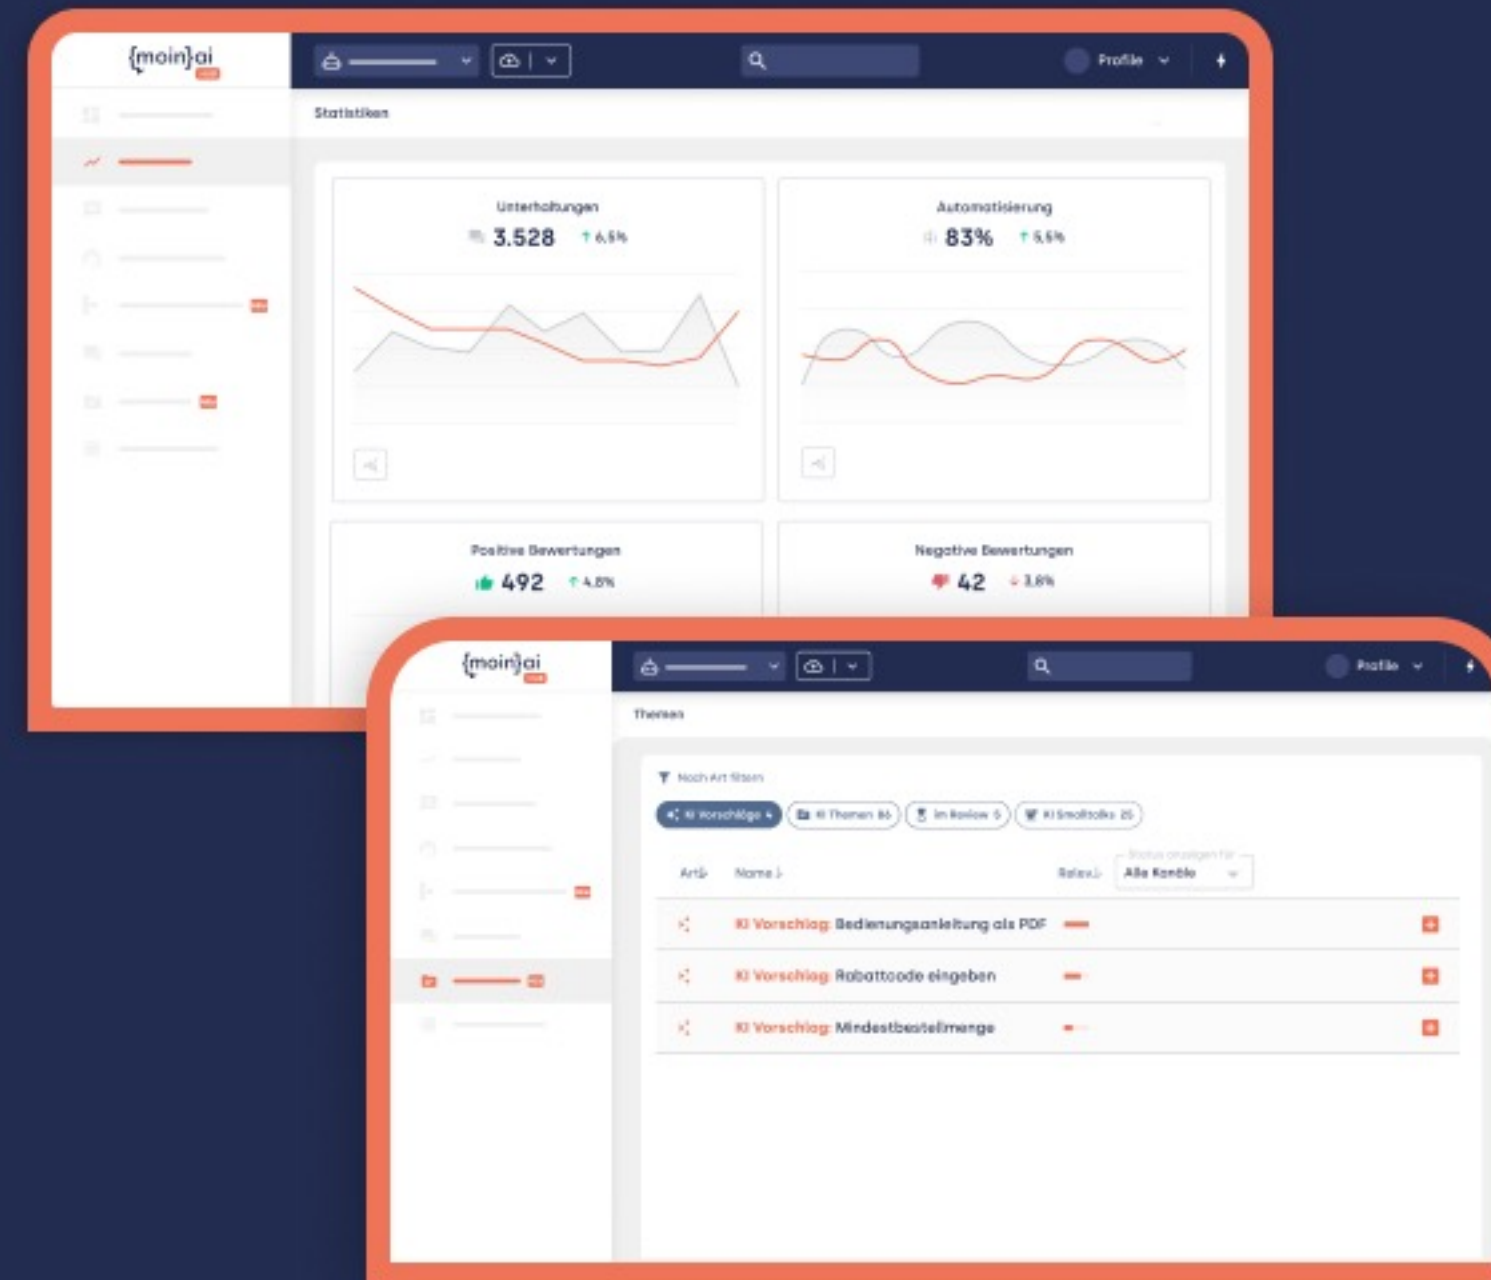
{moin}ai

Profile

Statistiken

Unterhaltungen
3.528 ↑ 6,5%

Automatisierung
83% ↑ 5,5%

Positive Bewertungen
492 ↑ 4,8%

Negative Bewertungen
42 ↓ 3,8%

{moin}ai

Profile

Themen

Nach Art filtern

KI Vorschläge 4 | KI Themen 86 | Im Review 5 | KI Smalltalks 25

Art | Name | Relev. | Status anzeigen für: Alle Kanäle

KI Vorschlag: Bedienungsanleitung als PDF
KI Vorschlag: Rabattcode eingeben
KI Vorschlag: Mindestbestellmenge